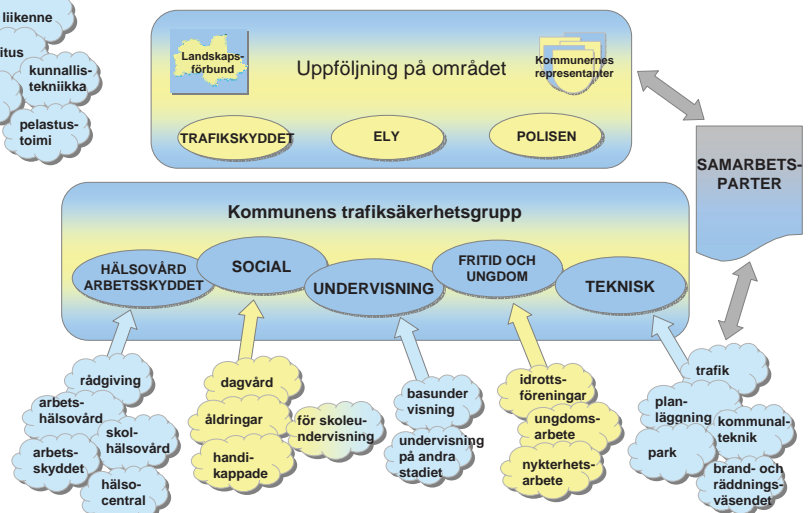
liikenne

itus

kunnallistekniikka

pelastustoimi

Landskapsförbund

Uppföljning på området

Kommunernes representanter

TRAFIKSKYDDET

ELY

POLISEN

SAMARBETSPARTER

Kommunens trafiksäkerhetsgrupp

HÄLSOVÅRD ARBETSSKYDDET

SOCIAL

UNDERVISNING

FRITID OCH UNGDOM

TEKNISK

rådgiving

arbetshälsovård

skolhälsovård

arbetsskyddet

hälsocentral

dagvård

åldringar

handikappade

för skoleundervisning

basundervisning

undervisning på andra stadiet

idrottsföreningar

ungdomsarbete

nykterhetsarbete

trafik

planläggning

kommunalteknik

park

brand- och räddningsväsendet